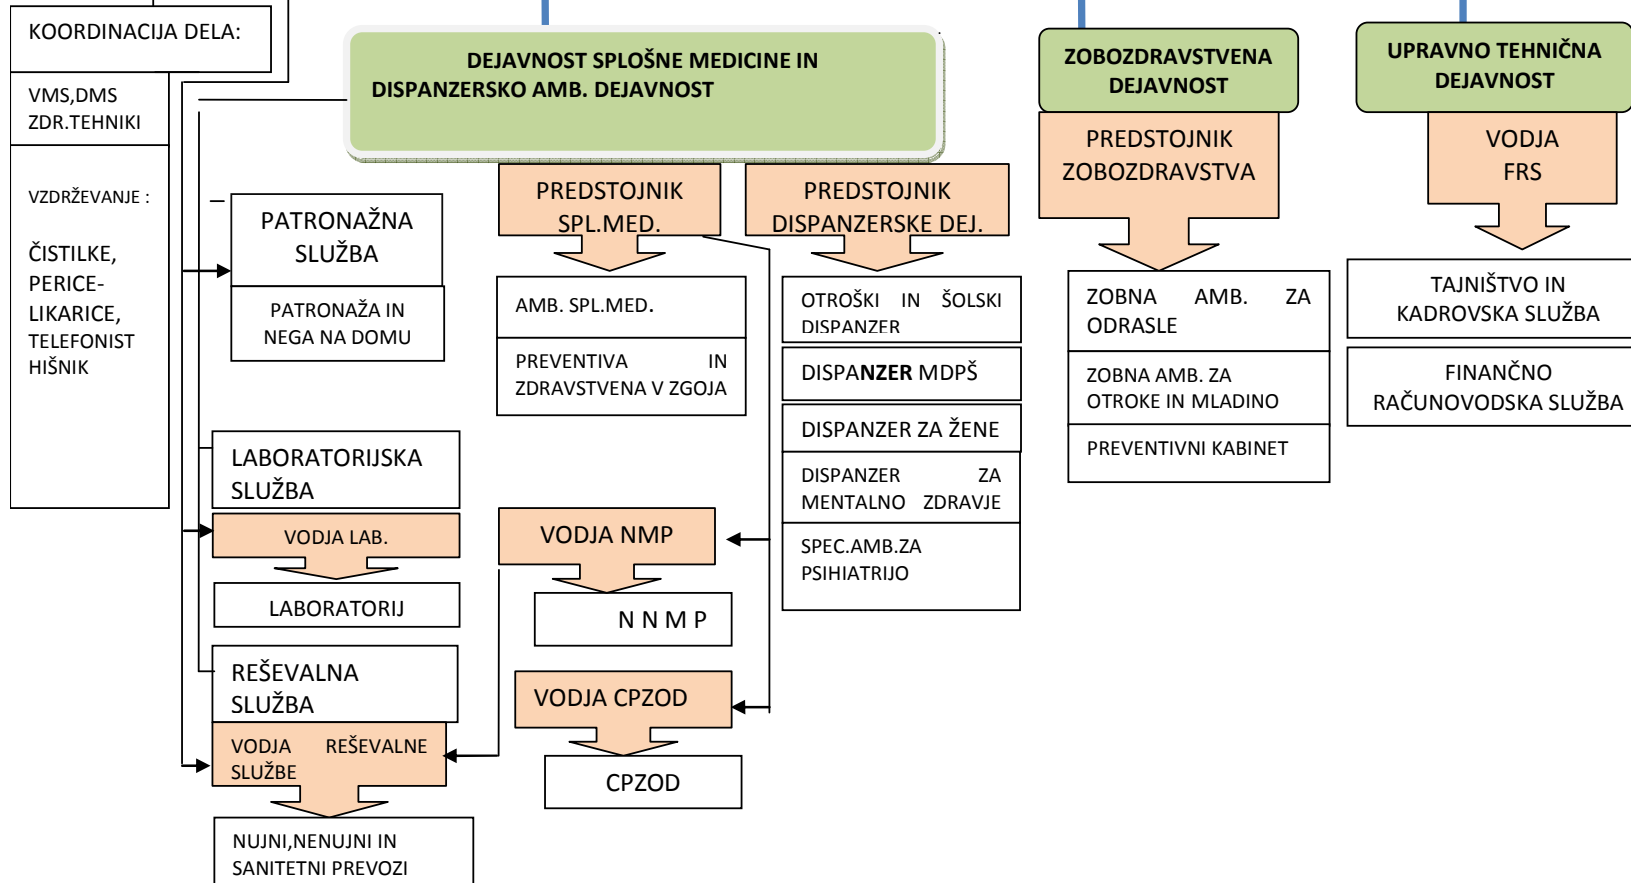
KOORDINACIJA DELA:

VMS,DMS
ZDR.TEHNIKI

VZDRŽEVANJE :

ČISTILKE,
PERICE-
LIKARICE,
TELEFONIST
HIŠNIK

DEJAVNOST SPLOŠNE MEDICINE IN DISPANZERSKO AMB. DEJAVNOST

PATRONAŽNA SLUŽBA

PATRONAŽA IN NEGA NA DOMU

LABORATORIJSKA SLUŽBA

VODJA LAB.

LABORATORIJ

REŠEVALNA SLUŽBA

VODJA REŠEVALNE SLUŽBE

NUJNI,NENUJNI IN SANITETNI PREVOZI

PREDSTOJNIK SPL.MED.

AMB. SPL.MED.

PREVENTIVA IN ZDRAVSTVENA V ZGOJA

VODJA NMP

N N M P

VODJA CPZOD

CPZOD

PREDSTOJNIK DISPANZERSKE DEJ.

OTROŠKI IN ŠOLSKI DISPANZER

DISPANZER MDPŠ

DISPANZER ZA ŽENE

DISPANZER ZA MENTALNO ZDRAVJE

SPEC.AMB.ZA PSIHIATRIJO

ZOBOZDRAVSTVENA DEJAVNOST

PREDSTOJNIK ZOBOZDRAVSTVA

ZOBNA AMB. ZA ODRASLE

ZOBNA AMB. ZA OTROKE IN MLADINO

PREVENTIVNI KABINET

UPRAVNO TEHNIČNA DEJAVNOST

VODJA FRS

TAJNIŠTVO IN KADROVSKA SLUŽBA

FINANČNO RAČUNOVODSKA SLUŽBA